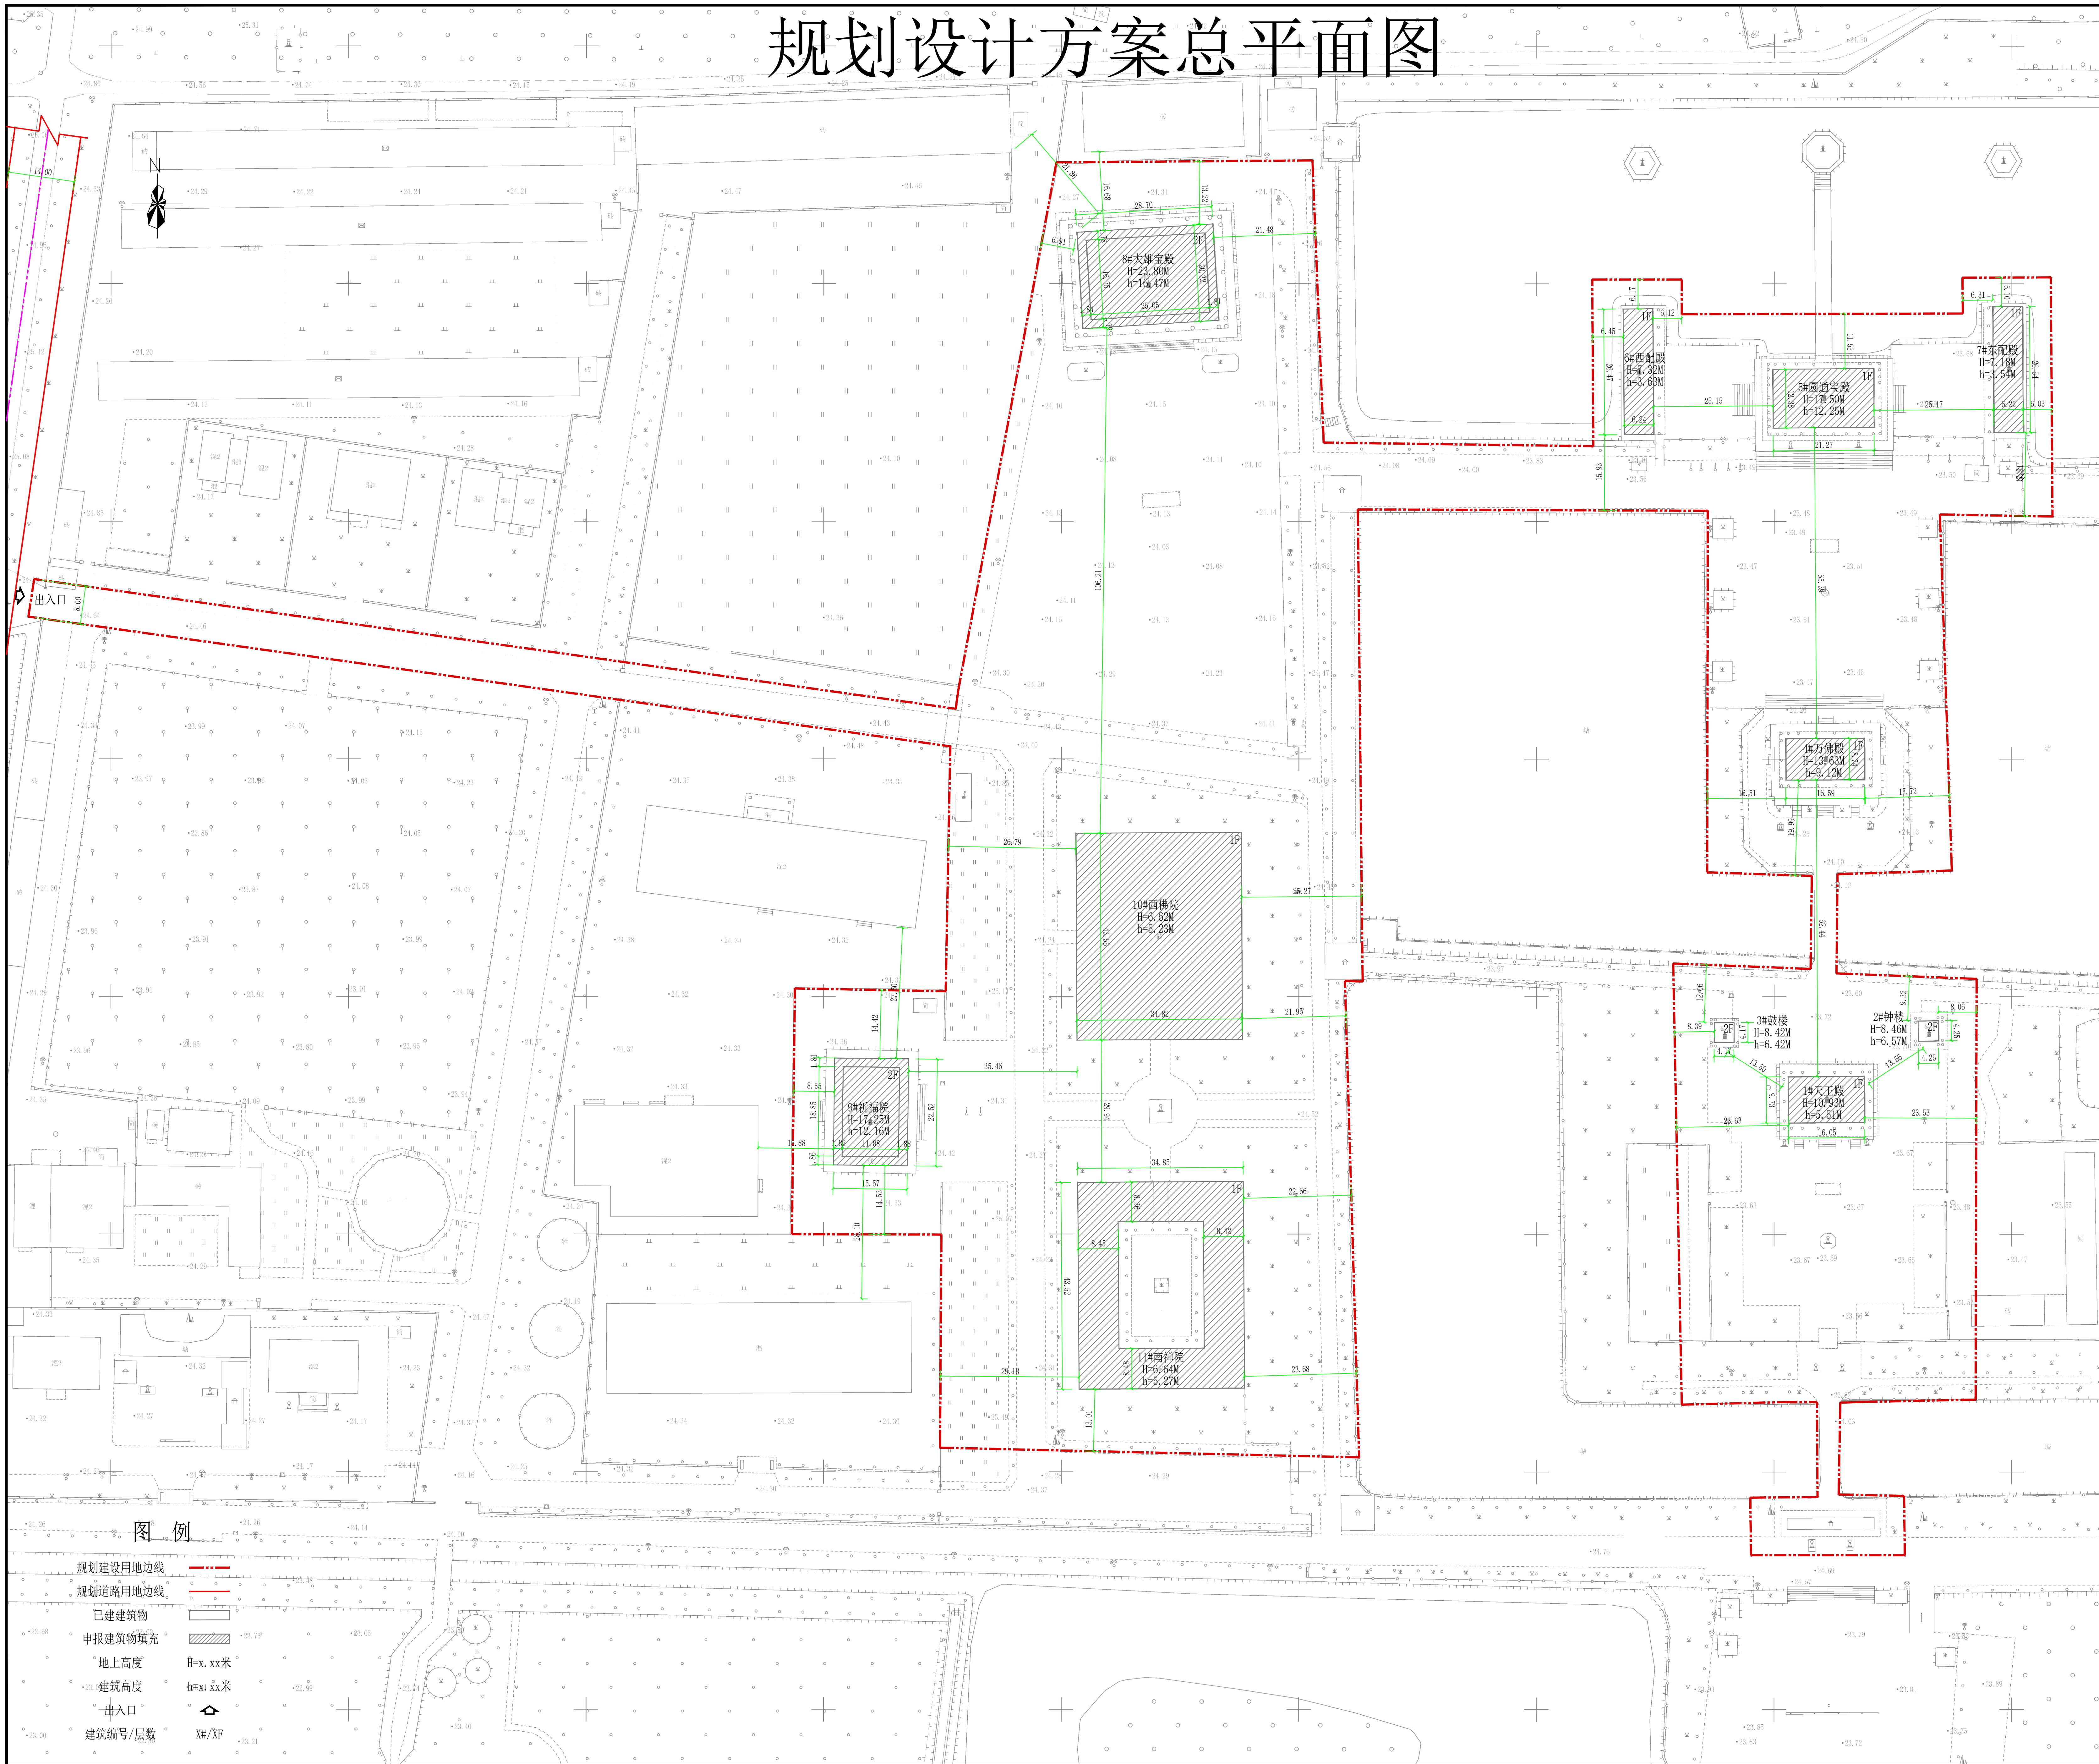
规划设计方案总平面图

N

8#大雄宝殿
H=23.80M
h=16.47M
2F

6#西配殿
H=7.32M
h=3.63M
1F

5#圆通宝殿
H=17.50M
h=12.25M
1F

7#东配殿
H=7.18M
h=3.54M
1F

4#万佛殿
H=13.63M
h=9.12M
1F

10#西佛院
H=6.62M
h=5.23M
1F

9#祈福院
H=17.25M
h=12.16M
2F

11#南禅院
H=6.64M
h=5.27M
1F

3#鼓楼
H=8.42M
h=6.42M
2F

2#钟楼
H=8.46M
h=6.57M
2F

1#天王殿
H=10.93M
h=5.51M
1F

出入口

图 例

规划建设用地边线
规划道路用地边线
已建建筑物
申报建筑物填充
地上高度 H=x.xx米
建筑高度 h=x.xx米
出入口
建筑编号/层数 X#/XF